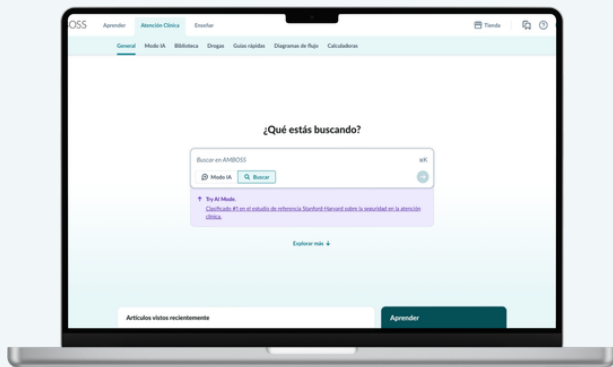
OSS Aprender Atención Clínica Enseñar

Tienda

General Modo IA Biblioteca Drogas Guías rápidas Diagramas de flujo Calculadoras

¿Qué estás buscando?

Buscar en AMBOSS ⌘K

Modo IA Buscar

Try AI Mode.
Clasificado #1 en el estudio de referencia Stanford-Harvard sobre la seguridad en la atención clínica.

Explorar más

Artículos vistos recientemente

Aprender